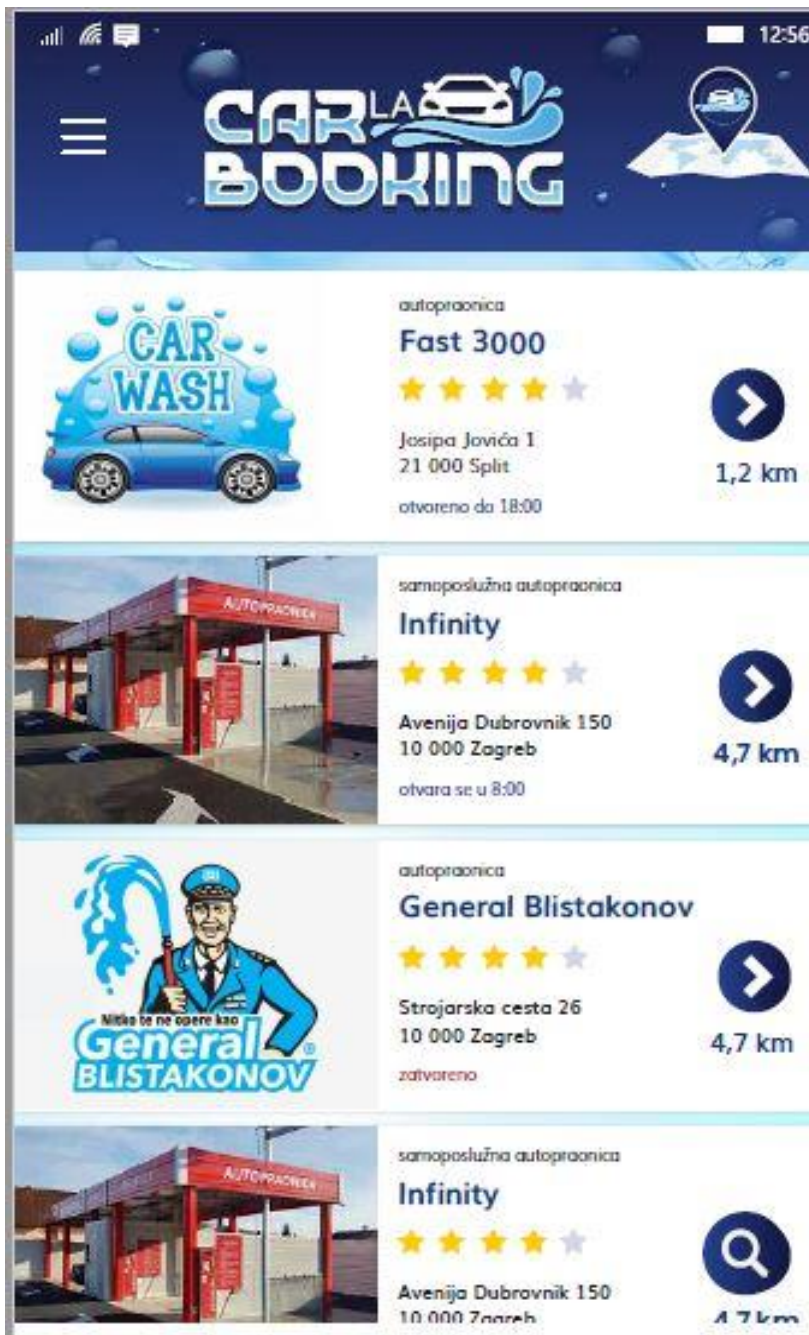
12:56

CAR LA BOOKING

CAR WASH

autopraonica
Fast 3000
Josipa Jovića 1
21 000 Split
otvoreno do 18:00
1,2 km

AUTOPRAONICA

samoposlužna autopraonica
Infinity
Avenija Dubrovnik 150
10 000 Zagreb
otvara se u 8:00
4,7 km

Nitko te ne opere kao
General
BLISTAKONOV

autopraonica
General Blistakonov
Strojarska cesta 26
10 000 Zagreb
zatvoreno
4,7 km

AUTOPRAONICA

samoposlužna autopraonica
Infinity
Avenija Dubrovnik 150
10 000 Zagreb
4,7 km